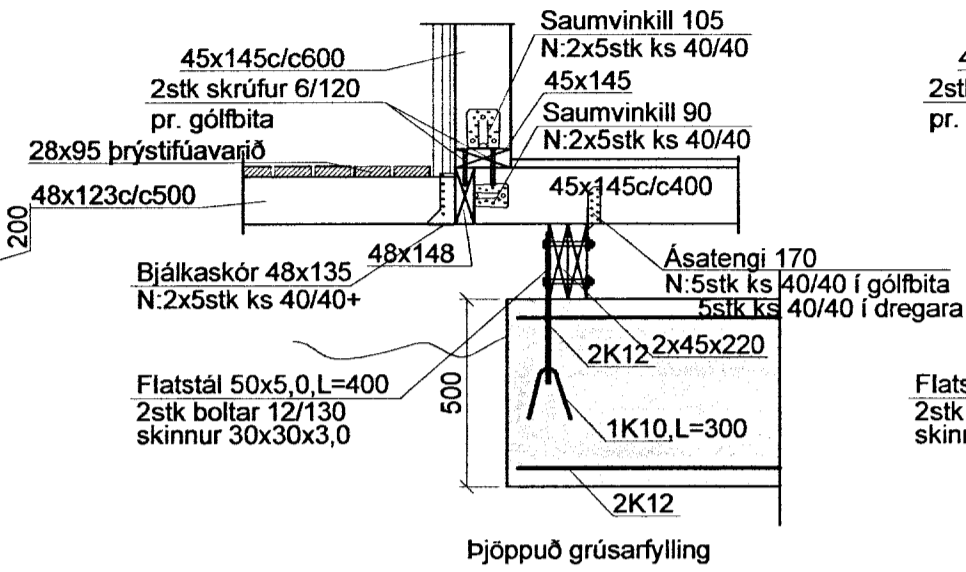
Saumvinkill 105
N:2x5stk ks 40/40
45x145c/c600
2stk skrúfur 6/120
pr. gólfbita
45x145
Saumvinkill 90
N:2x5stk ks 40/40
28x95 þrýstifúavarið
48x123c/c500
200
45x145c/c400
48x148
Bjálkaskór 48x135
N:2x5stk ks 40/40+
Ásatengi 170
N:5stk ks 40/40 í gólfbita
5stk ks 40/40 í dregara
2K12
2x45x220
Flatstál 50x5,0,L=400
2stk boltar 12/130
skinnur 30x30x3,0
500
1K10,L=300
2K12
Þjöppuð grúsarfylling
4
2st
pr.
Flats
2stk
skinn